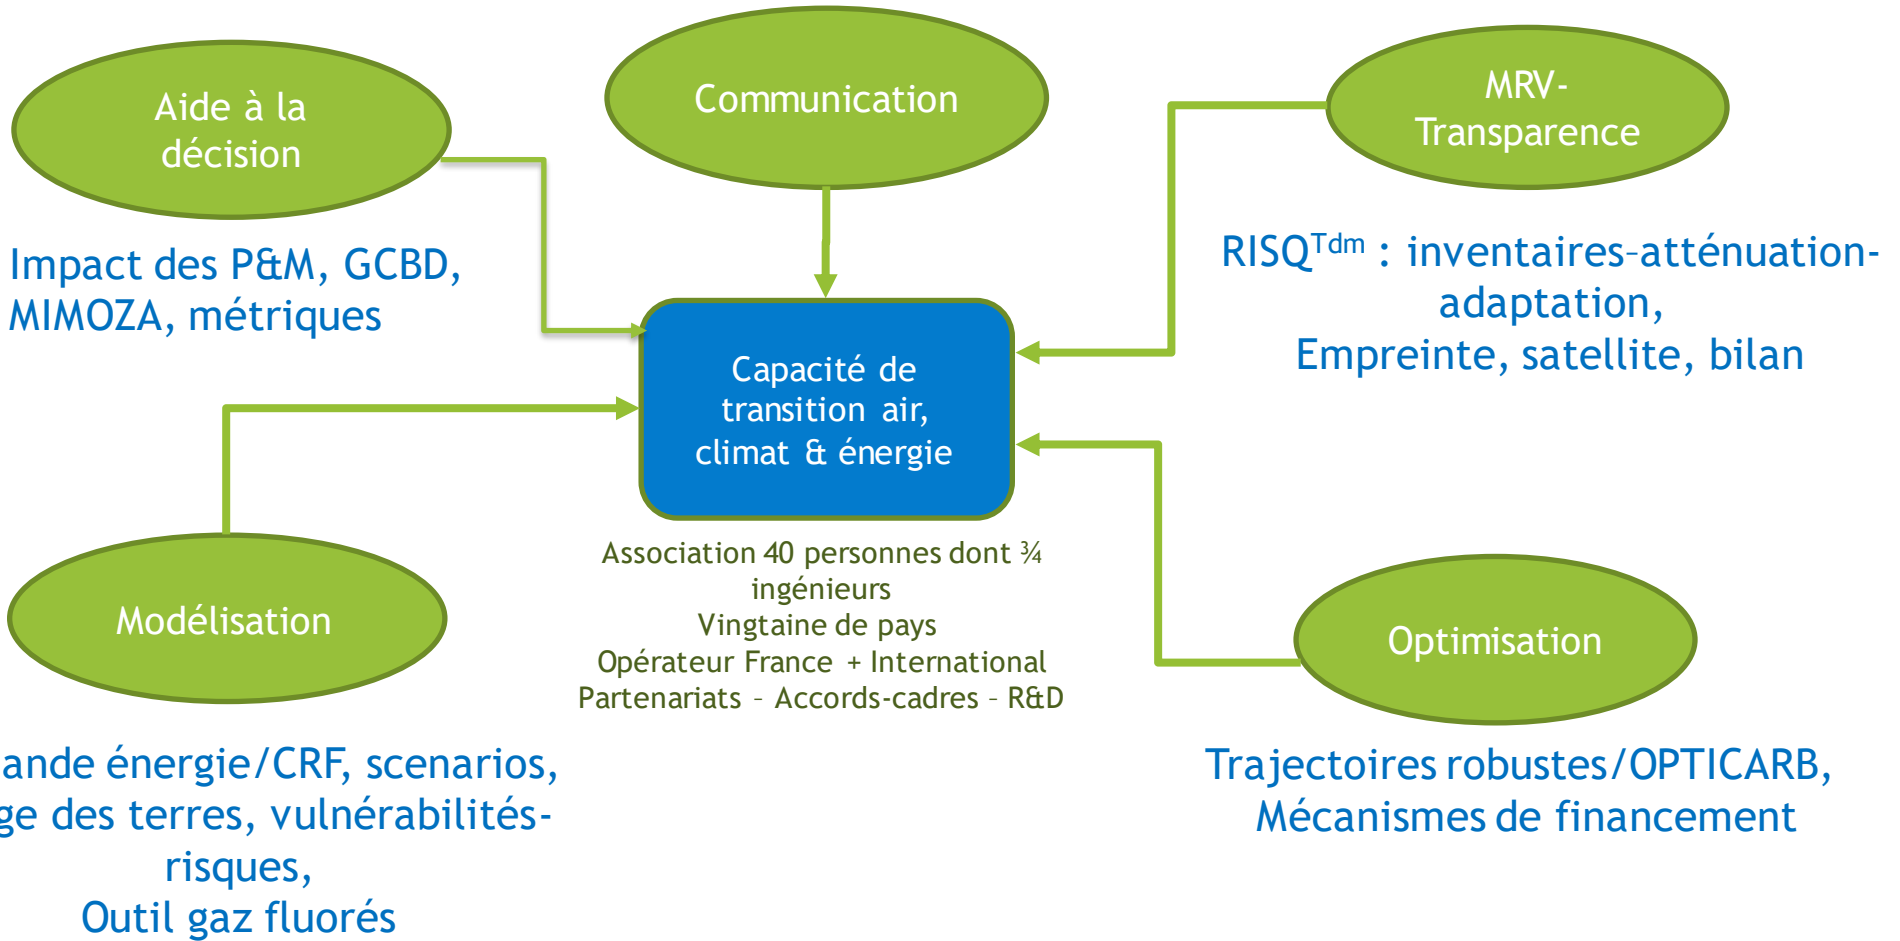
Aide à la décision

Communication

MRV- Transparence

Impact des P&M, GCBD, MIMOZA, métriques

RISQ$^{Tdm}$ : inventaires-atténuation-adaptation,
Empreinte, satellite, bilan

Capacité de transition air, climat & énergie

Association 40 personnes dont ¾ ingénieurs
Vingtaine de pays
Opérateur France + International
Partenariats – Accords-cadres – R&D

Modélisation

Optimisation

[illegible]ande énergie/CRF, scenarios,
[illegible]ge des terres, vulnérabilités-risques,
Outil gaz fluorés

Trajectoires robustes/OPTICARB,
Mécanismes de financement